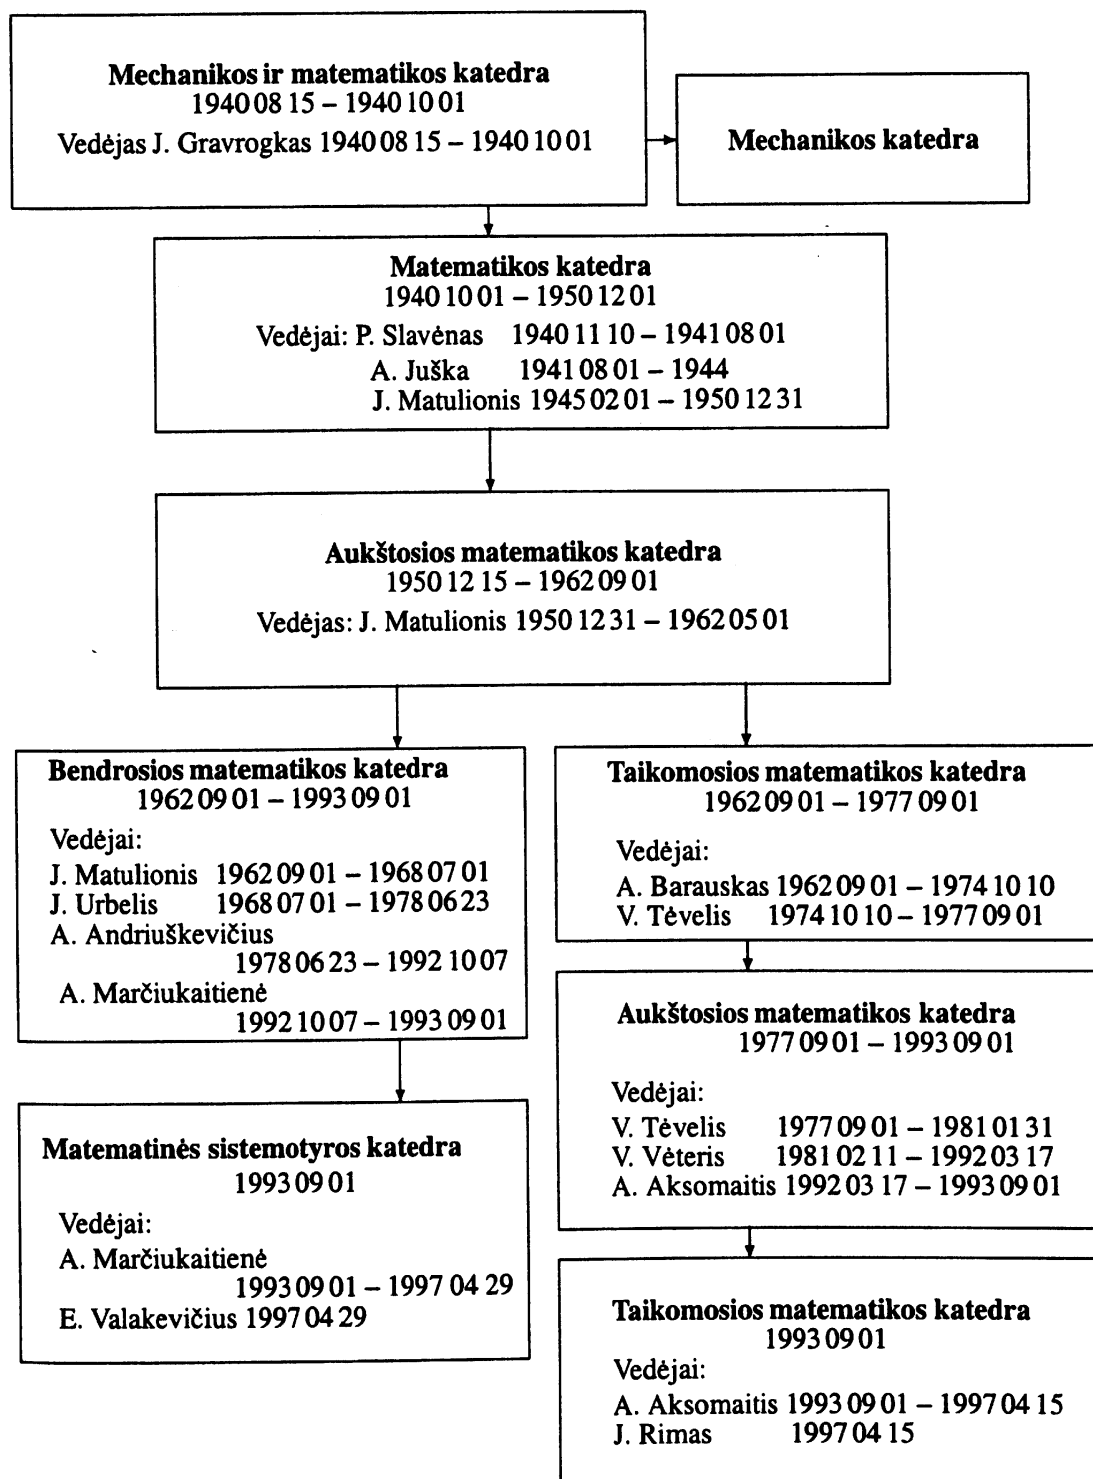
Mechanikos ir matematikos katedra
1940 08 15 – 1940 10 01
Vedėjas J. Gravrogkas 1940 08 15 – 1940 10 01

Mechanikos katedra

Matematikos katedra
1940 10 01 – 1950 12 01
Vedėjai: P. Slavėnas 1940 11 10 – 1941 08 01
A. Juška 1941 08 01 – 1944
J. Matulionis 1945 02 01 – 1950 12 31

Aukštosios matematikos katedra
1950 12 15 – 1962 09 01
Vedėjas: J. Matulionis 1950 12 31 – 1962 05 01

Bendrosios matematikos katedra
1962 09 01 – 1993 09 01
Vedėjai:
J. Matulionis 1962 09 01 – 1968 07 01
J. Urbelis 1968 07 01 – 1978 06 23
A. Andriuškevičius
1978 06 23 – 1992 10 07
A. Marčiukaitienė
1992 10 07 – 1993 09 01

Matematinės sistemotyros katedra
1993 09 01
Vedėjai:
A. Marčiukaitienė
1993 09 01 – 1997 04 29
E. Valakevičius 1997 04 29

Taikomosios matematikos katedra
1962 09 01 – 1977 09 01
Vedėjai:
A. Barauskas 1962 09 01 – 1974 10 10
V. Tėvelis 1974 10 10 – 1977 09 01

Aukštosios matematikos katedra
1977 09 01 – 1993 09 01
Vedėjai:
V. Tėvelis 1977 09 01 – 1981 01 31
V. Vėteris 1981 02 11 – 1992 03 17
A. Aksomaitis 1992 03 17 – 1993 09 01

Taikomosios matematikos katedra
1993 09 01
Vedėjai:
A. Aksomaitis 1993 09 01 – 1997 04 15
J. Rimas 1997 04 15